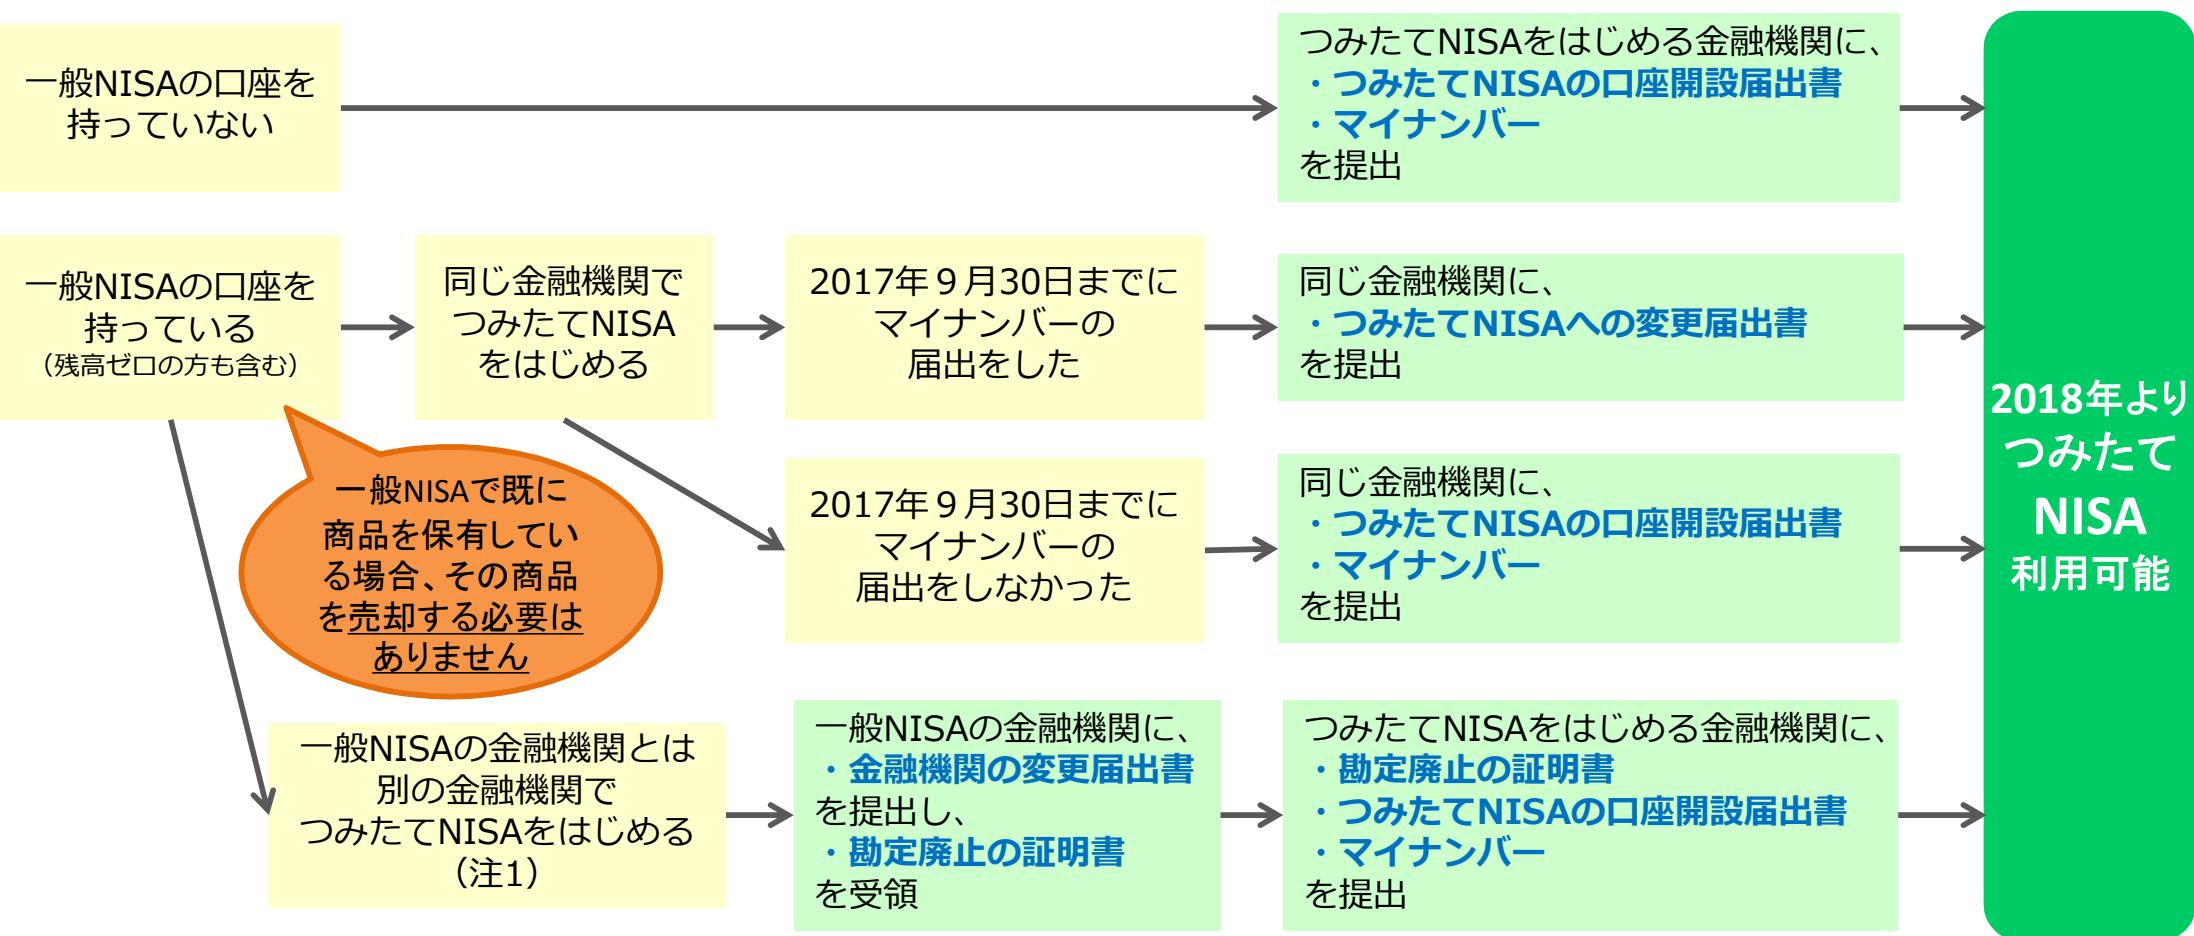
一般NISAの口座を持っていない

つみたてNISAをはじめる金融機関に、
・つみたてNISAの口座開設届出書
・マイナンバー
を提出

一般NISAの口座を持っている
（残高ゼロの方も含む）

同じ金融機関でつみたてNISAをはじめる

2017年９月30日までにマイナンバーの届出をした

同じ金融機関に、
・つみたてNISAへの変更届出書
を提出

一般NISAで既に商品を保有している場合、その商品を売却する必要はありません

2017年９月30日までにマイナンバーの届出をしなかった

同じ金融機関に、
・つみたてNISAの口座開設届出書
・マイナンバー
を提出

一般NISAの金融機関とは別の金融機関でつみたてNISAをはじめる（注1）

一般NISAの金融機関に、
・金融機関の変更届出書
を提出し、
・勘定廃止の証明書
を受領

つみたてNISAをはじめる金融機関に、
・勘定廃止の証明書
・つみたてNISAの口座開設届出書
・マイナンバー
を提出

2018年より
つみたて
NISA
利用可能